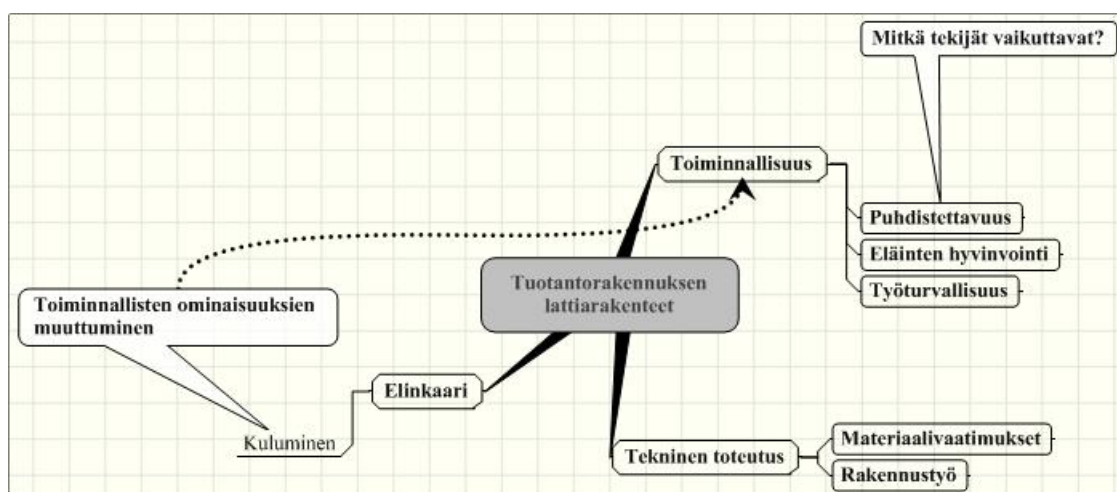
Mitkä tekijät vaikuttavat?

Toiminnallisuus

Puhdistettavuus

Eläinten hyvinvointi

Työturvallisuus

Toiminnallisten ominaisuuksien muuttuminen

Tuotantorakennuksen lattiarakenteet

Elinkaari

Kuluminen

Tekninen toteutus

Materiaalivaatimukset

Rakennustyö